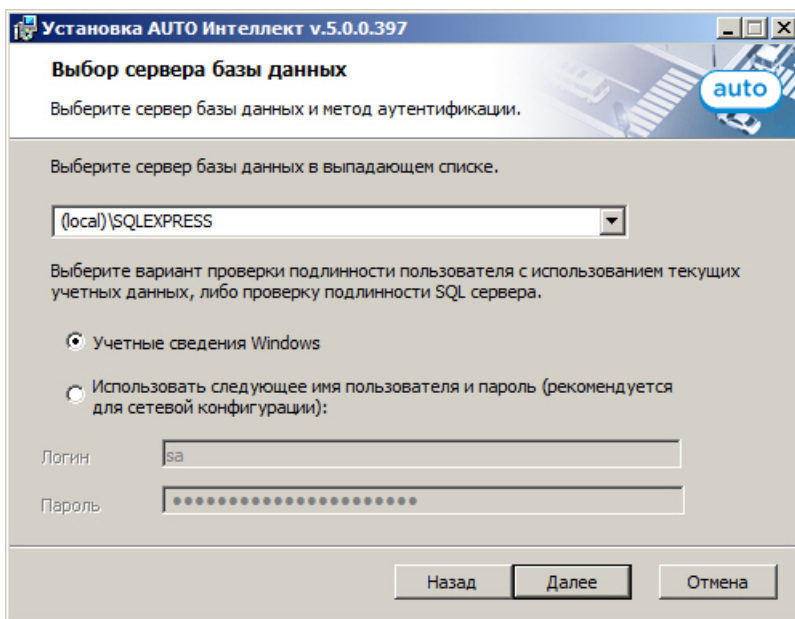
Установка AUTO Интеллект v.5.0.0.397

Выбор сервера базы данных

Выберите сервер базы данных и метод аутентификации.

auto

Выберите сервер базы данных в выпадающем списке.

(local)\SQLEXPRESS

Выберите вариант проверки подлинности пользователя с использованием текущих учетных данных, либо проверку подлинности SQL сервера.

Учетные сведения Windows

Использовать следующее имя пользователя и пароль (рекомендуется для сетевой конфигурации):

Логин sa

Пароль ••••••••••••••••••••••

Назад Далее Отмена